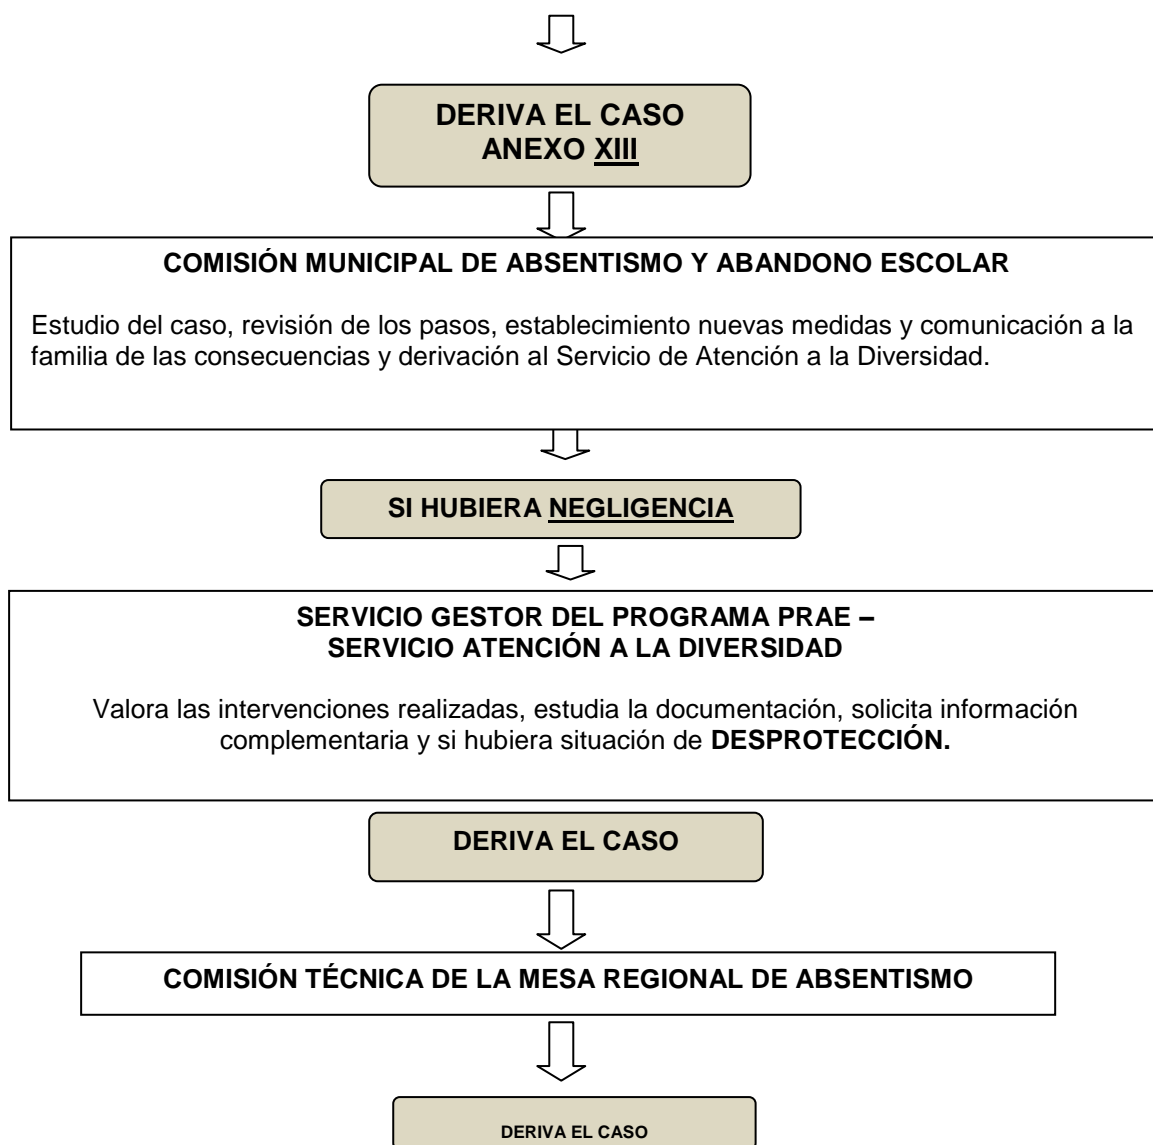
DERIVA EL CASO
ANEXO XIII

COMISIÓN MUNICIPAL DE ABSENTISMO Y ABANDONO ESCOLAR

Estudio del caso, revisión de los pasos, establecimiento nuevas medidas y comunicación a la familia de las consecuencias y derivación al Servicio de Atención a la Diversidad.

SI HUBIERA NEGLIGENCIA

SERVICIO GESTOR DEL PROGRAMA PRAE – SERVICIO ATENCIÓN A LA DIVERSIDAD

Valora las intervenciones realizadas, estudia la documentación, solicita información complementaria y si hubiera situación de DESPROTECCIÓN.

DERIVA EL CASO

COMISIÓN TÉCNICA DE LA MESA REGIONAL DE ABSENTISMO

DERIVA EL CASO